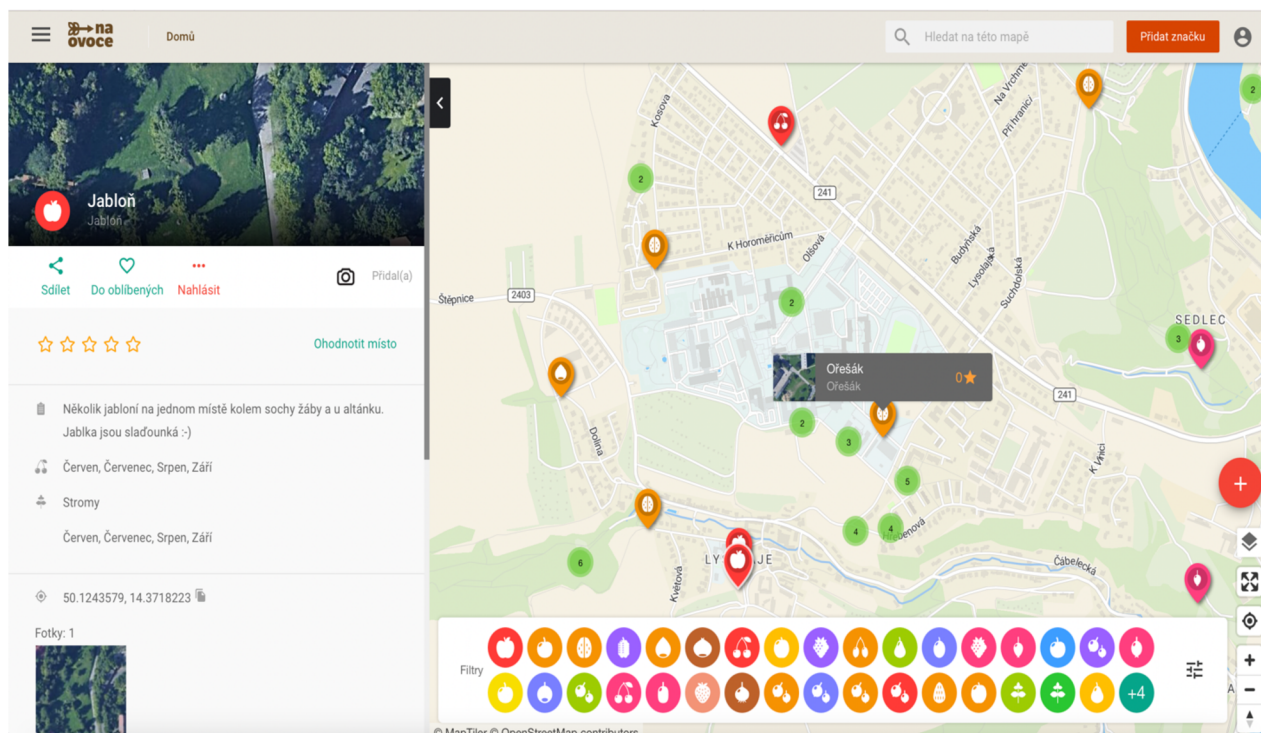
na ovoce

Domů

Hledat na této mapě

Přidat značku

Jabloň

Jabloň

Sdílet

Do oblíbených

Nahlásit

Přidal(a)

Ohodnotit místo

Několik jabloní na jednom místě kolem sochy žáby a u altánku. Jablka jsou slaďounká :-)

Červen, Červenec, Srpen, Září

Stromy

Červen, Červenec, Srpen, Září

50.1243579, 14.3718223

Fotky: 1

Kosova

241

K Horoměřicům

Olšová

Štěpnice

2403

Budyňská

Lysolajská

Suchdolská

Na Vrchmezí

Přírodní

SEDLEC

Ořešák

Ořešák

0★

241

Dolina

Hřebenová

K Vinici

LYSOLAJE

Květová

Čábelecká

2

2

2

2

3

3

5

4

4

6

Filtry

+4

© MapTiler © OpenStreetMap contributors